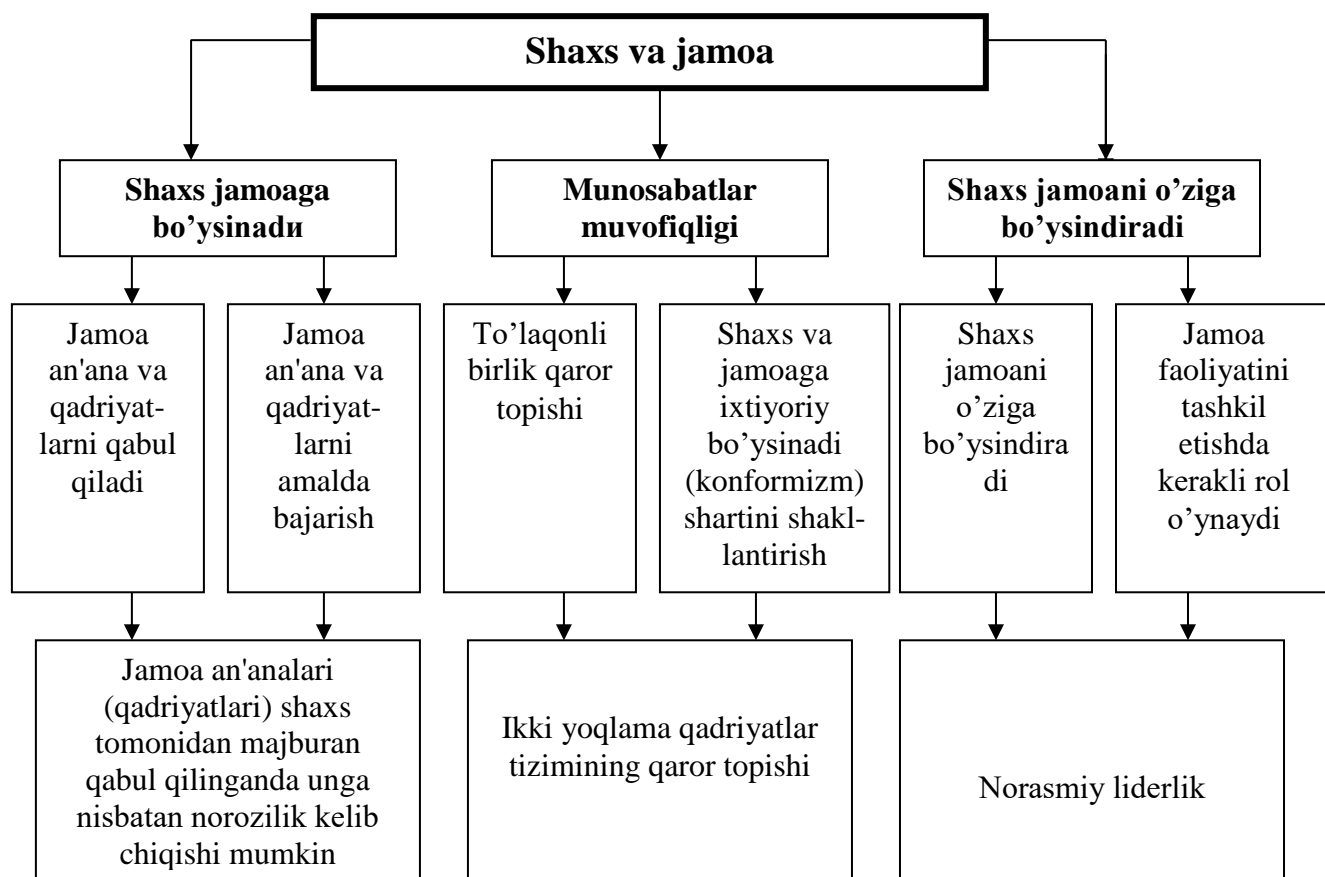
Shaxs va jamoa

Shaxs jamoaga bo'ysinadи

Munosabatlar muvofiqligi

Shaxs jamoani o'ziga bo'ysindiradi

Jamoa an'ana va qadriyatlarni qabul qiladi

Jamoa an'ana va qadriyatlarni amalda bajarish

To'laqonli birlik qaror topishi

Shaxs va jamoaga ixtiyoriy bo'ysinadi (konformizm) shartini shakllantirish

Shaxs jamoani o'ziga bo'ysindira di

Jamoa faoliyatini tashkil etishda kerakli rol o'ynaydi

Jamoa an'analari (qadriyatlari) shaxs tomonidan majburan qabul qilinganda unga nisbatan norozilik kelib chiqishi mumkin

Ikki yoqlama qadriyatlar tizimining qaror topishi

Norasmiy liderlik